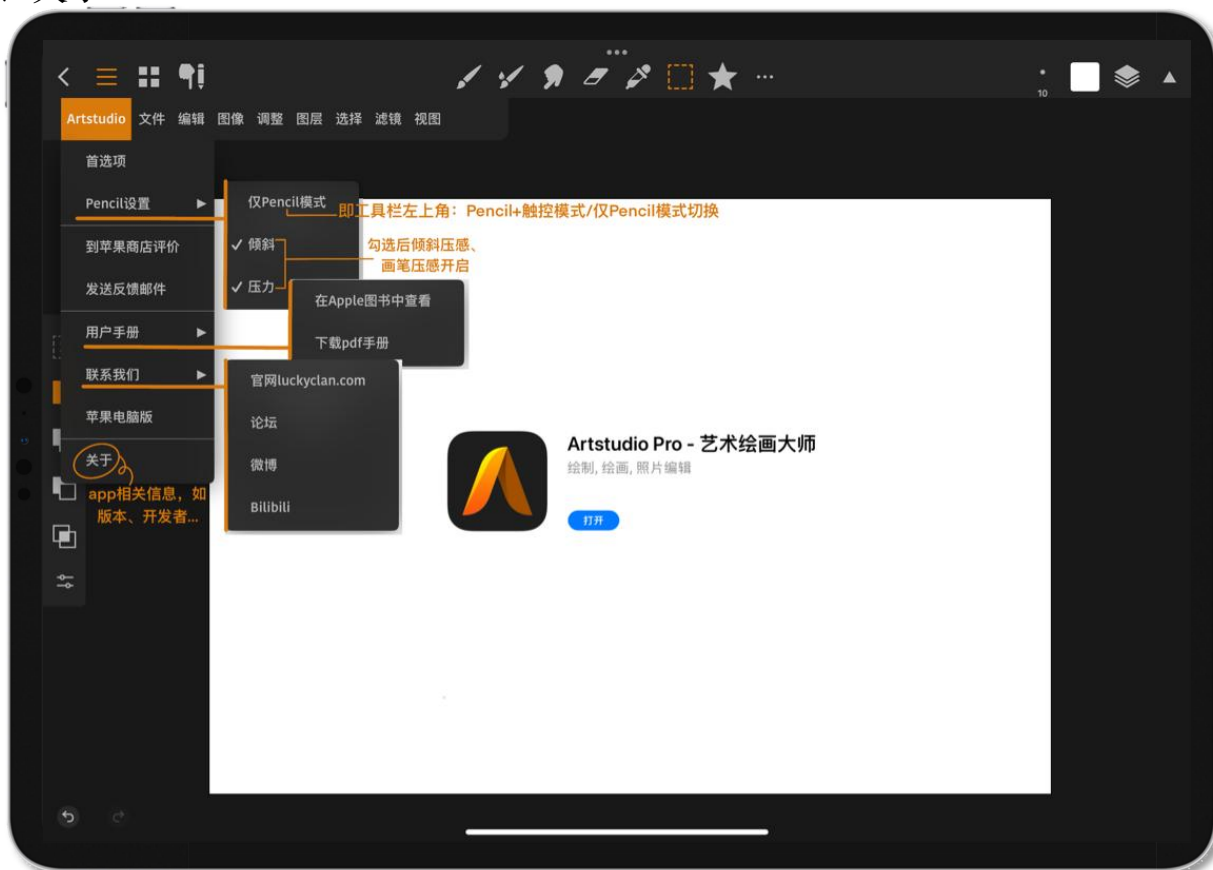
Artstudio 文件 编辑 图像 调整 图层 选择 滤镜 视图

10

首选项

Pencil设置 ▶

到苹果商店评价

发送反馈邮件

用户手册 ▶

联系我们 ▶

苹果电脑版

关于

app相关信息，如版本、开发者...

仅Pencil模式

即工具栏左上角：Pencil+触控模式/仅Pencil模式切换

✓ 倾斜

✓ 压力

勾选后倾斜压感、画笔压感开启

在Apple图书中查看

下载pdf手册

官网luckyclan.com

论坛

微博

Bilibili

Artstudio Pro - 艺术绘画大师

绘制, 绘画, 照片编辑

打开